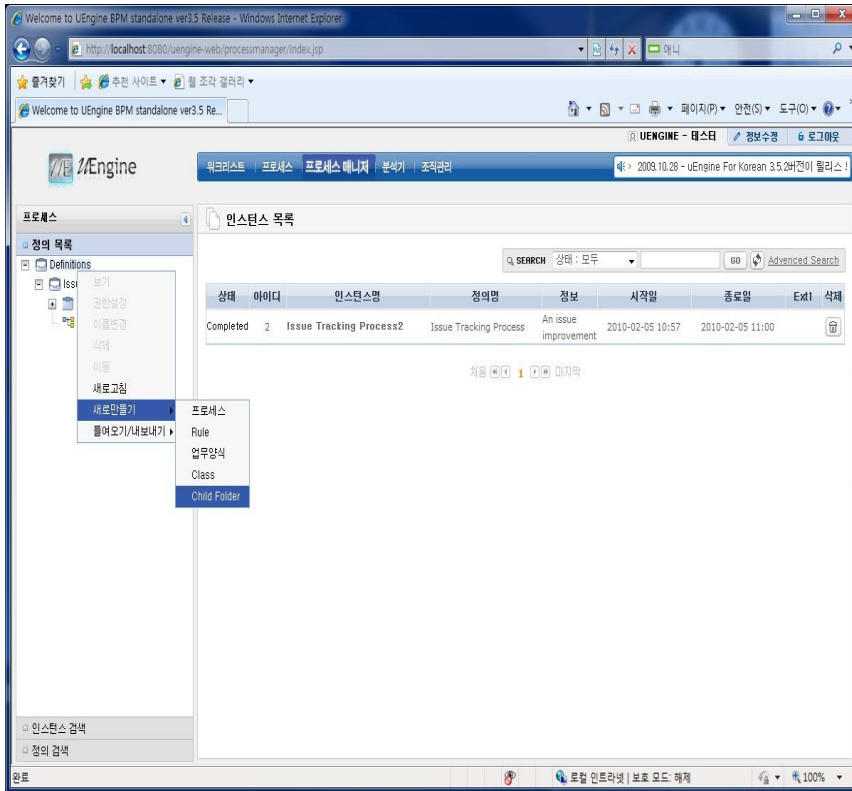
Welcome to UEngine BPM standalone ver3.5 Release - Windows Internet Explorer

http://localhost:8080/uengine-web/processmanager/index.jsp

애니

즐겨찾기 | 추천 사이트 ▾ 웹 조각 갤러리 ▾

Welcome to UEngine BPM standalone ver3.5 Re...

페이지(P) ▾ 안전(S) ▾ 도구(O) ▾

UENGINE - 테스터 | 정보수정 | 로그아웃

uEngine

워크리스트 | 프로세스 | 프로세스 매니저 | 분석기 | 조직관리

2009.10.28 - uEngine For Korean 3.5.2버전이 릴리스 !

프로세스

정의 목록

Definitions

Issu

보기
권한설정
이름변경
삭제
이동
새로고침
새로만들기
들여오기/내보내기

프로세스
Rule
업무양식
Class
Child Folder

인스턴스 목록

SEARCH 상태 : 모두 GO Advanced Search

| 상태 | 아이디 | 인스턴스명 | 정의명 | 정보 | 시작일 | 종료일 | Ext1 | 삭제 |
|---|---|---|---|---|---|---|---|---|
| Completed | 2 | Issue Tracking Process2 | Issue Tracking Process | An issue improvement | 2010-02-05 10:57 | 2010-02-05 11:00 | | |

처음 1 마지막

인스턴스 검색

정의 검색

완료

로컬 인트라넷 | 보호 모드: 해제

100%